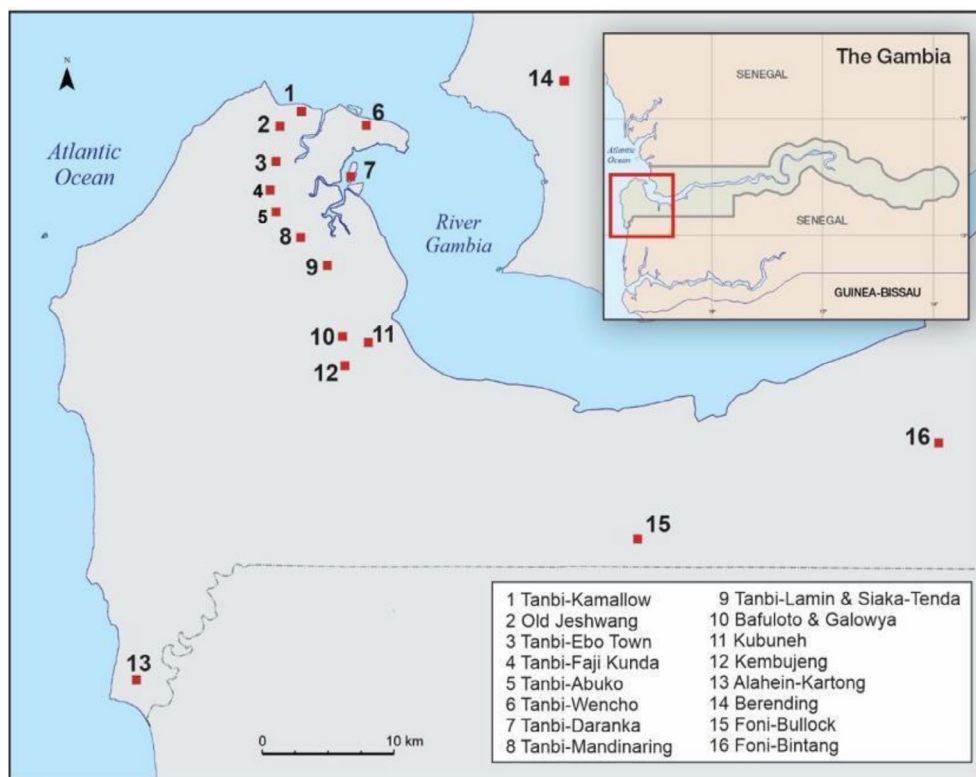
N

Atlantic Ocean

River Gambia

1
2
3
4
5
6
7
8
9
10
11
12
13
14
15
16

The Gambia

SENEGAL

Atlantic Ocean

SENEGAL

GUINEA-BISSAU

1 Tanbi-Kamallow
2 Old Jeshwang
3 Tanbi-Ebo Town
4 Tanbi-Faji Kunda
5 Tanbi-Abuko
6 Tanbi-Wencho
7 Tanbi-Daranka
8 Tanbi-Mandinaring
9 Tanbi-Lamin & Siaka-Tenda
10 Bafuloto & Galowya
11 Kubuneh
12 Kembujeng
13 Alahein-Kartong
14 Berending
15 Foni-Bullock
16 Foni-Bintang

0
10 km